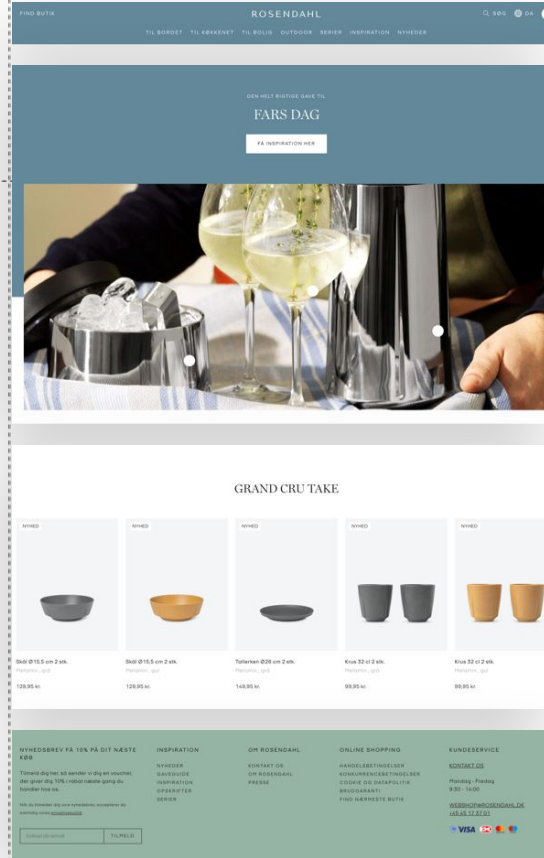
FIND BUTIK

ROSENDAHL

SØG DA

TIL BORDET TIL KØKKENET TIL BOLIG OUTDOOR SERIER INSPIRATION NYHEDER

DEN HELT RIGTIGE GAVE TIL

FARS DAG

FÅ INSPIRATION HER

GRAND CRU TAKE

NYHED

Skål Ø15,5 cm 2 stk.

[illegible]

129,95 kr.

NYHED

Skål Ø15,5 cm 2 stk.

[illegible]

129,95 kr.

NYHED

Tallerken Ø26 cm 2 stk.

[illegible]

149,95 kr.

NYHED

Krus 32 cl 2 stk.

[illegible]

99,95 kr.

NYHED

Krus 32 cl 2 stk.

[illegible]

99,95 kr.

NYHEDSBREV FÅ 10% PÅ DIT NÆSTE KØB

Tilmeld dig her, så sender vi dig en voucher, der giver dig 10% i rabat næste gang du handler hos os.

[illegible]

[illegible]

TILMELD

INSPIRATION

NYHEDER
GAVEGUIDE
INSPIRATION
OPSKRIFTER
SERIER

OM ROSENDAHL

KONTAKT OS
OM ROSENDAHL
PRESSE

ONLINE SHOPPING

HANDELSBETINGELSER
KONKURRENCEBETINGELSER
COOKIE OG DATAPOLITIK
BRUDGARANTI
FIND NÆRMESTE BUTIK

KUNDESERVICE

KONTAKT OS

Mandag - Fredag
9:30 - 14:00

WEBSHOP@ROSENDAHL.DK
+45 45 17 57 01

VISA